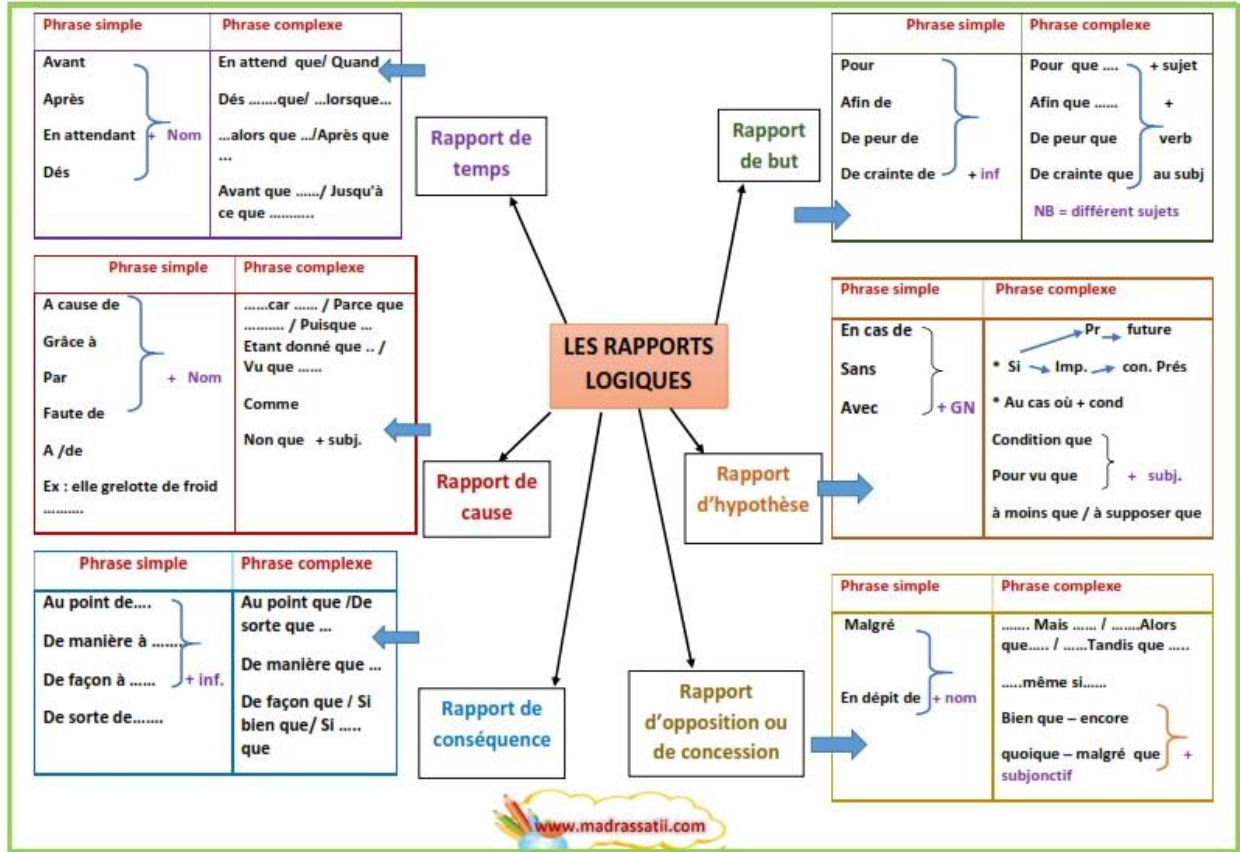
LES RAPPORTS LOGIQUES

Rapport de temps

| Phrase simple | Phrase complexe |
|---|---|
| Avant<br>Après<br>En attendant + Nom<br>Dés | En attend que/ Quand<br>Dés ........que/ ...lorsque...<br>...alors que .../Après que ...<br>Avant que ....../ Jusqu'à ce que ........... |

Rapport de but

| Phrase simple | Phrase complexe |
|---|---|
| Pour<br>Afin de<br>De peur de<br>De crainte de + inf | Pour que .... + sujet<br>Afin que ...... +<br>De peur que verb<br>De crainte que au subj<br>NB = différent sujets |

Rapport de cause

| Phrase simple | Phrase complexe |
|---|---|
| A cause de<br>Grâce à<br>Par + Nom<br>Faute de<br>A /de<br>Ex : elle grelotte de froid .......... | ......car ...... / Parce que .......... / Puisque ...<br>Etant donné que .. / Vu que ......<br>Comme<br>Non que + subj. |

Rapport d'hypothèse

| Phrase simple | Phrase complexe |
|---|---|
| En cas de<br>Sans<br>Avec + GN | * Si Pr future<br>Imp. con. Prés<br>* Au cas où + cond<br>Condition que<br>Pour vu que + subj.<br>à moins que / à supposer que |

Rapport de conséquence

| Phrase simple | Phrase complexe |
|---|---|
| Au point de....<br>De manière à .......<br>De façon à ...... + inf.<br>De sorte de....... | Au point que /De sorte que ...<br>De manière que ...<br>De façon que / Si bien que/ Si ..... que |

Rapport d'opposition ou de concession

| Phrase simple | Phrase complexe |
|---|---|
| Malgré<br>En dépit de + nom | ....... Mais ...... / .......Alors que..... / ......Tandis que .....<br>.....même si.......<br>Bien que – encore<br>quoique – malgré que + subjonctif |

www.madrassatii.com